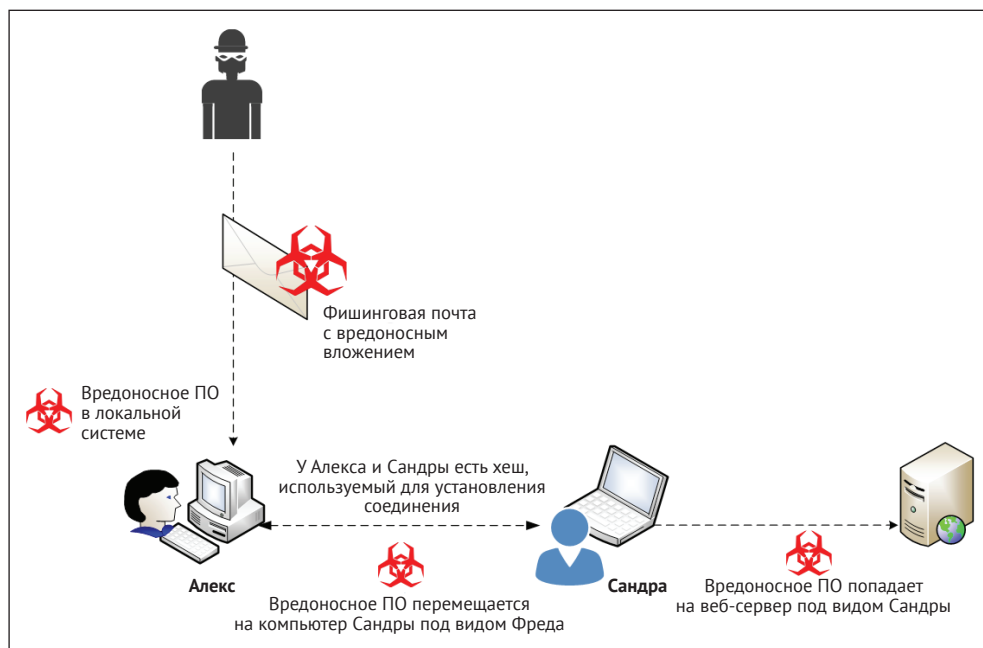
Фишинговая почта с вредоносным вложением

Вредоносное ПО в локальной системе

У Алекса и Сандры есть хеш, используемый для установления соединения

Алекс

Сандра

Вредоносное ПО перемещается на компьютер Сандры под видом Фреда

Вредоносное ПО попадает на веб-сервер под видом Сандры